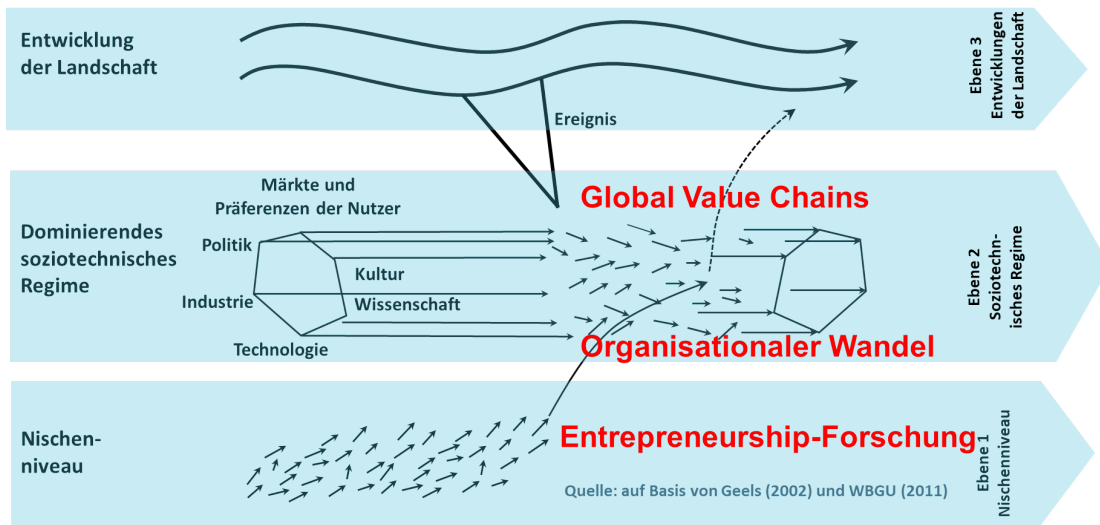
Entwicklung der Landschaft

Ereignis

Ebene 3 Entwicklungen der Landschaft

Märkte und Präferenzen der Nutzer

Global Value Chains

Dominierendes soziotechnisches Regime

Politik

Kultur

Industrie

Wissenschaft

Technologie

Organisationaler Wandel

Ebene 2 Soziotechnisches Regime

Nischenniveau

Entrepreneurship-Forschung

Quelle: auf Basis von Geels (2002) und WBGU (2011)

Ebene 1 Nischenniveau